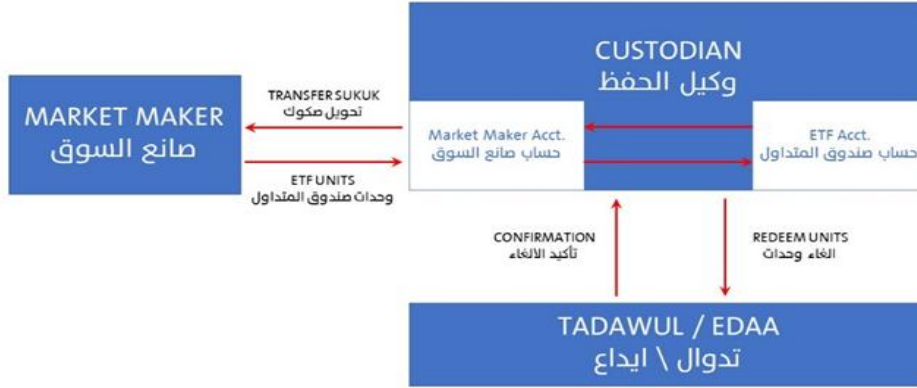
CUSTODIAN
وكيل الحفظ

MARKET MAKER
صانع السوق

TRANSFER SUKUK
تحويل صكوك

ETF UNITS
وحدات صندوق المتداول

Market Maker Acct.
حساب صانع السوق

ETF Acct.
حساب صندوق المتداول

CONFIRMATION
تأكيد الالغاء

REDEEM UNITS
الغاء وحدات

TADAWUL / EDAA
تدوال \ ايداع